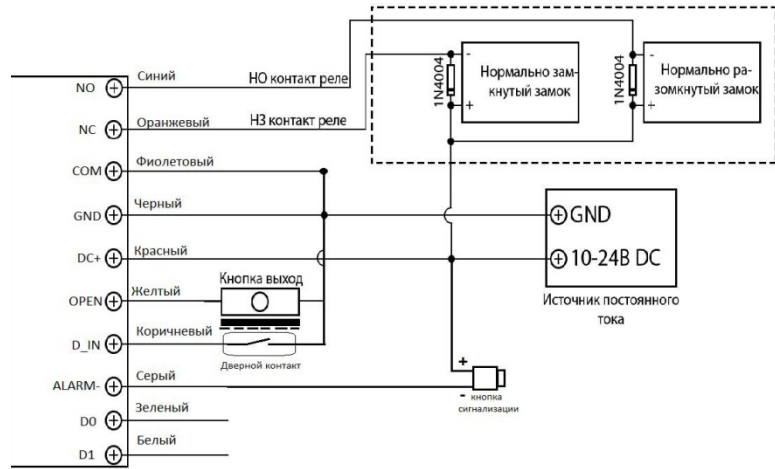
NO
Синий
НО контакт реле
NC
Оранжевый
НЗ контакт реле
COM
Фиолетовый
GND
Черный
DC+
Красный
OPEN
Желтый
Кнопка выход
D_IN
Коричневый
Дверной контакт
ALARM-
Серый
D0
Зеленый
D1
Белый

1N4004
-
+
Нормально замкнутый замок
1N4004
-
+
Нормально разомкнутый замок

GND
10-24В DC
Источник постоянного тока

+
-
кнопка сигнализации